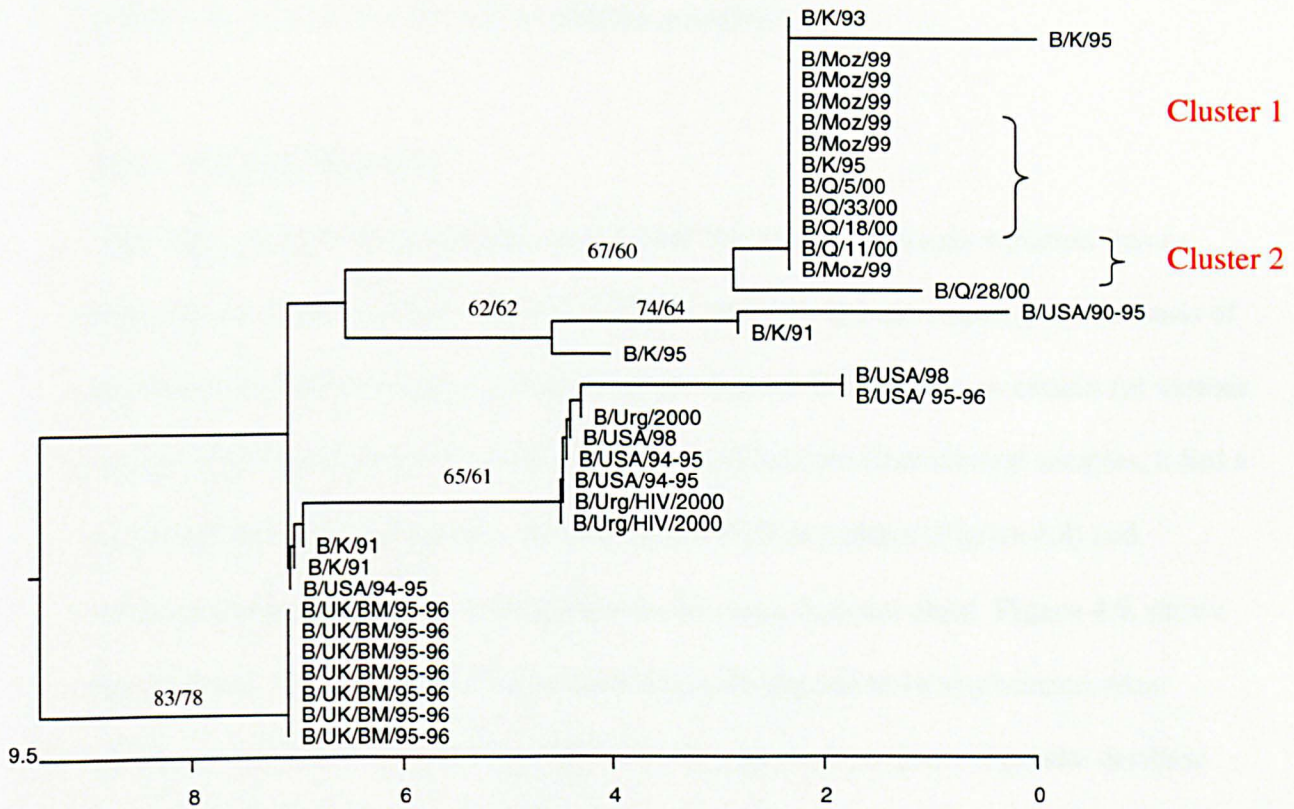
B/K/93
B/K/95
B/Moz/99
B/Moz/99
B/Moz/99
B/Moz/99
B/Moz/99
B/K/95
B/Q/5/00
B/Q/33/00
B/Q/18/00
B/Q/11/00
B/Moz/99
Cluster 1
Cluster 2
67/60
B/Q/28/00
62/62
74/64
B/USA/90-95
B/K/91
B/K/95
B/USA/98
B/USA/ 95-96
B/Urg/2000
B/USA/98
B/USA/94-95
65/61
B/USA/94-95
B/Urg/HIV/2000
B/Urg/HIV/2000
B/K/91
B/K/91
B/USA/94-95
B/UK/BM/95-96
B/UK/BM/95-96
B/UK/BM/95-96
B/UK/BM/95-96
B/UK/BM/95-96
83/78
B/UK/BM/95-96
B/UK/BM/95-96
9.5
8
6
4
2
0